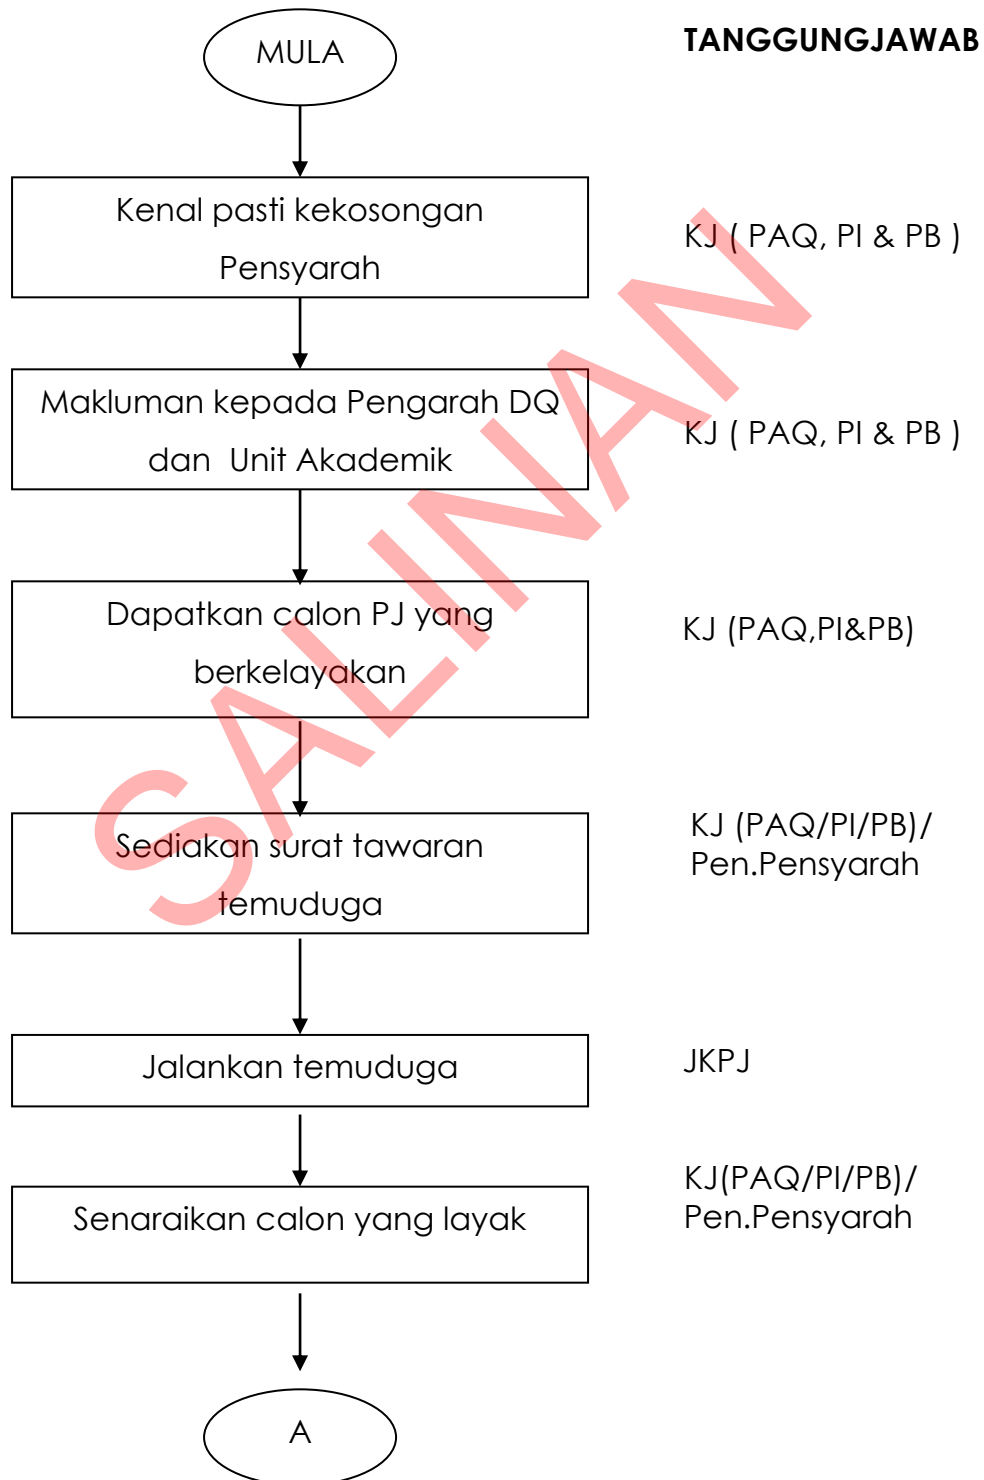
MULA

TANGGUNGJAWAB

Kenal pasti kekosongan Pensyarah

KJ ( PAQ, PI & PB )

Makluman kepada Pengarah DQ dan Unit Akademik

KJ ( PAQ, PI & PB )

Dapatkan calon PJ yang berkelayakan

KJ (PAQ,PI&PB)

Sediakan surat tawaran temuduga

KJ (PAQ/PI/PB)/ Pen.Pensyarah

Jalankan temuduga

JKPJ

Senaraikan calon yang layak

KJ(PAQ/PI/PB)/ Pen.Pensyarah

A

SALINAN